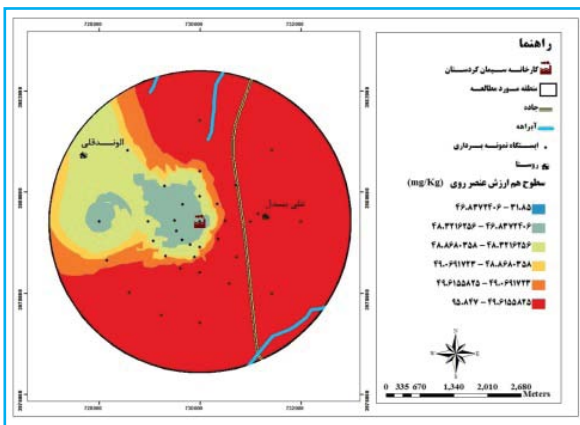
راهنما

کارخانه سیمان کردستان

منطقه مورد مطالعه

جاده

آبراهه

ایستگاه نمونه برداری

روستا

سطوح هم ارزش عنصر روی (mg/Kg)

۳۱.۸۵ - ۴۶.۸۳۷۲۷۴۰۶

۴۶.۸۳۷۲۷۴۰۶ - ۴۸.۳۲۱۶۲۵۶

۴۸.۳۲۱۶۲۵۶ - ۴۸.۸۶۸۰۳۵۸

۴۸.۸۶۸۰۳۵۸ - ۴۹.۰۶۹۱۷۴۳

۴۹.۰۶۹۱۷۴۳ - ۴۹.۶۱۵۵۸۲۵

۴۹.۶۱۵۵۸۲۵ - ۹۵.۸۴۷

الوندقلی

نایسر سفلی

0 335 670 1,340 2,010 2,680 Meters

N
W E
S